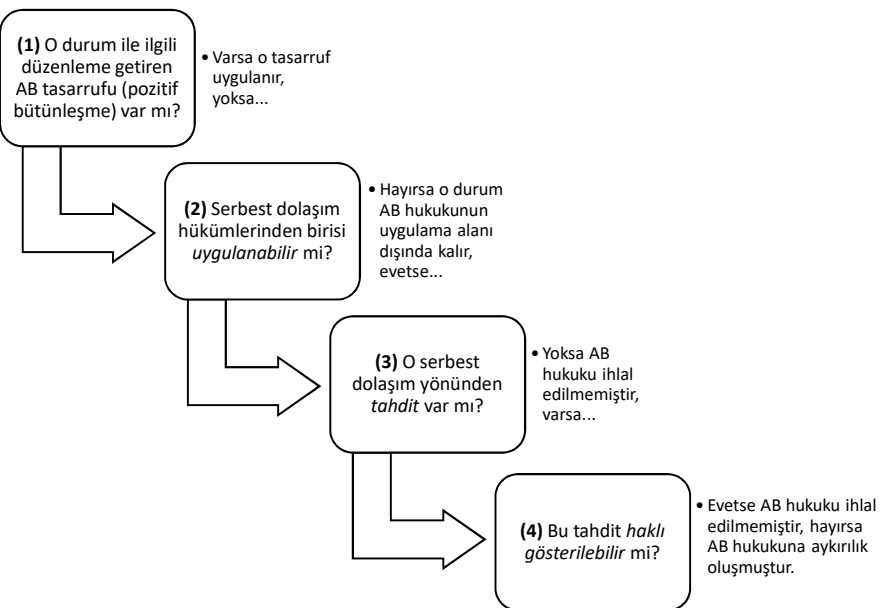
(1) O durum ile ilgili düzenleme getiren AB tasarrufu (pozitif bütünleşme) var mı?

• Varsa o tasarruf uygulanır, yoksa...

(2) Serbest dolaşım hükümlerinden birisi uygulanabilir mi?

• Hayırsa o durum AB hukukunun uygulama alanı dışında kalır, evetse...

(3) O serbest dolaşım yönünden tahdit var mı?

• Yoksa AB hukuku ihlal edilmemiştir, varsa...

(4) Bu tahdit haklı gösterilebilir mi?

• Evetse AB hukuku ihlal edilmemiştir, hayırsa AB hukukuna aykırılık oluşmuştur.